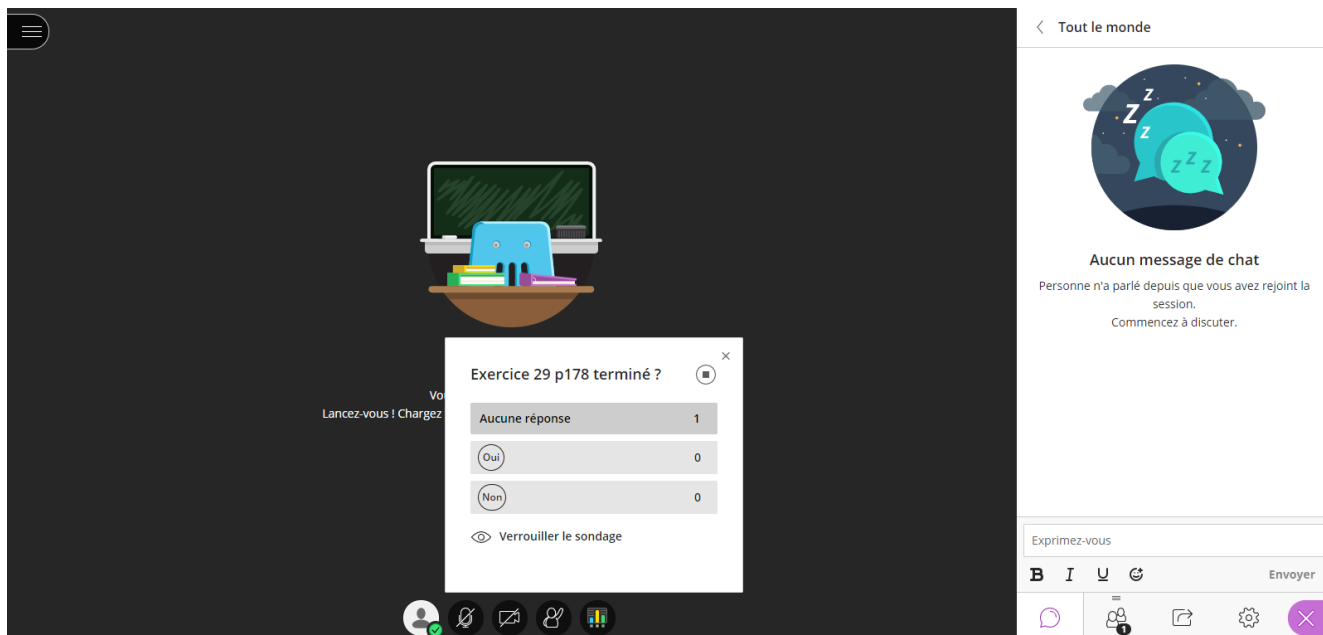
Vo
Lancez-vous ! Chargez

×

Exercice 29 p178 terminé ?

Aucune réponse 1

Oui 0

Non 0

Verrouiller le sondage

Tout le monde

Aucun message de chat

Personne n'a parlé depuis que vous avez rejoint la session.
Commencez à discuter.

Exprimez-vous

B I U

Envoyer

1